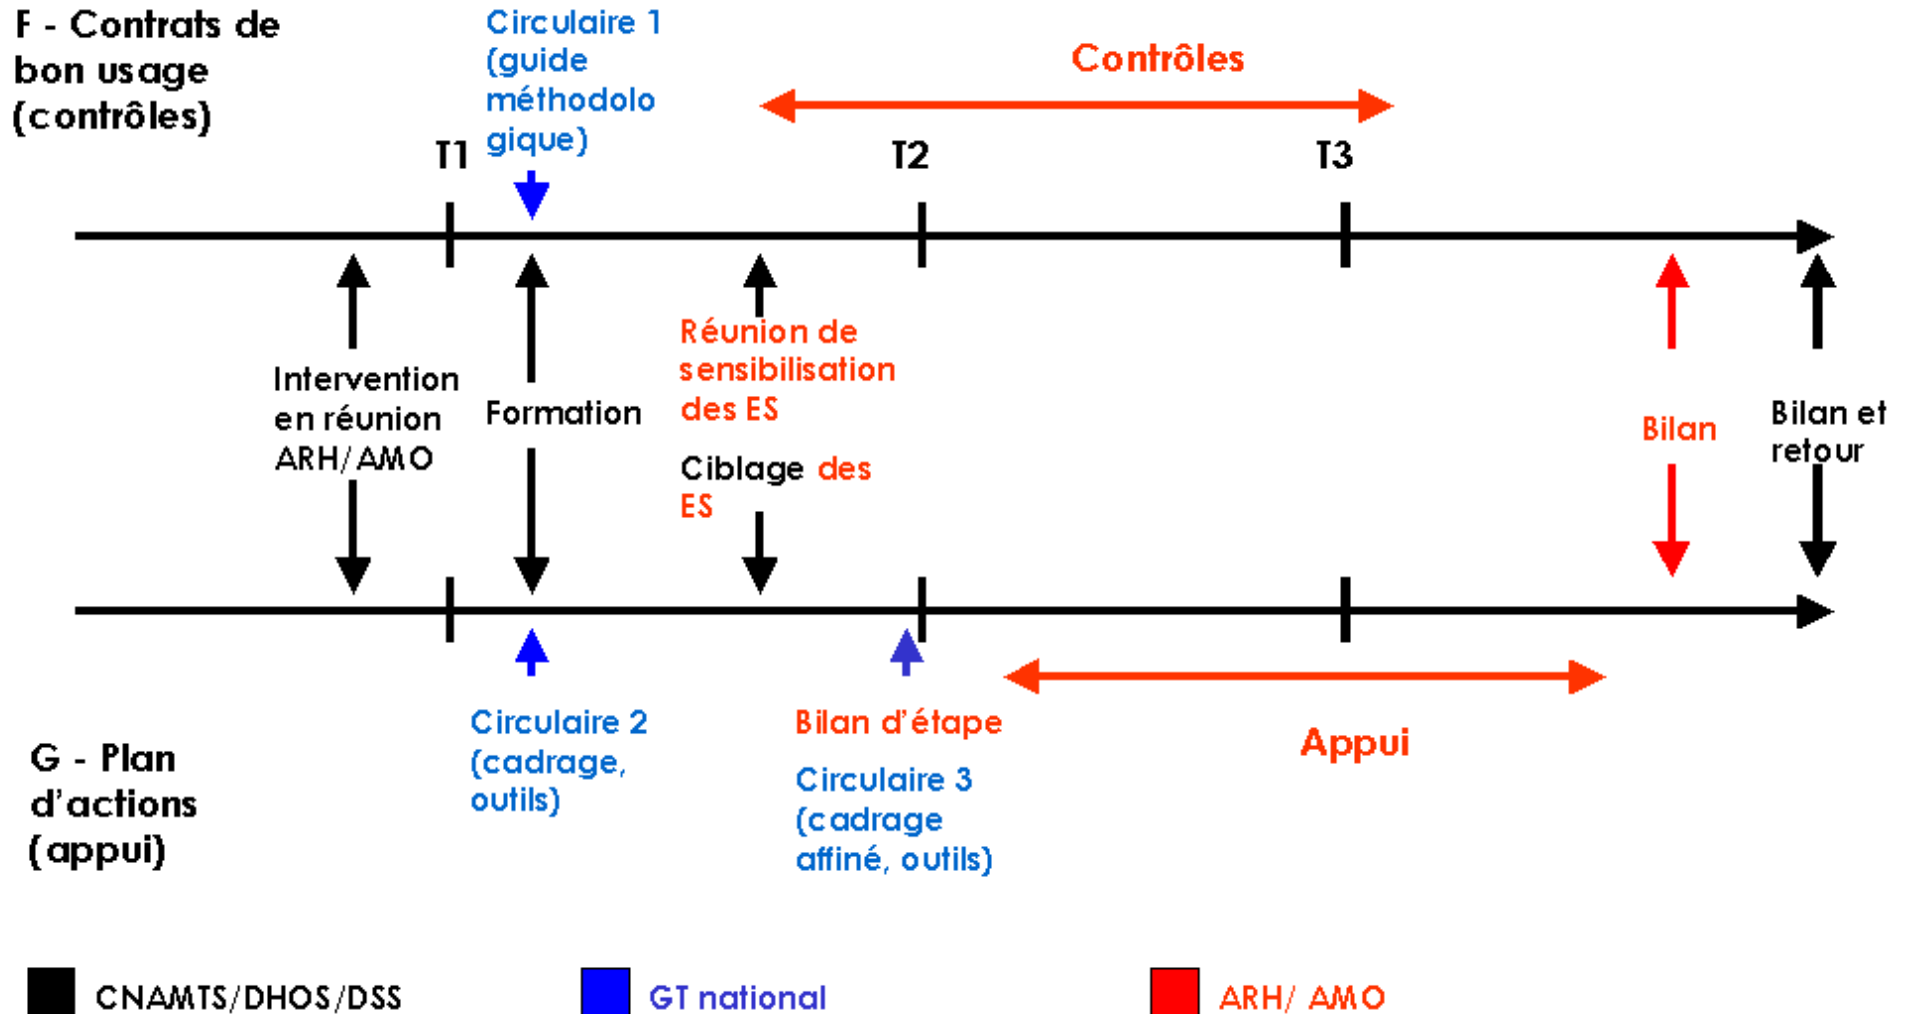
F - Contrats de bon usage (contrôles)

Circulaire 1 (guide méthodologique)

Contrôles

T1

T2

T3

Intervention en réunion ARH/AMO

Formation

Réunion de sensibilisation des ES

Ciblage des ES

Bilan

Bilan et retour

Circulaire 2 (cadrage, outils)

Bilan d'étape

Circulaire 3 (cadrage affiné, outils)

Appui

G - Plan d'actions (appui)

CNAMTS/DHOS/DSS

GT national

ARH/ AMO